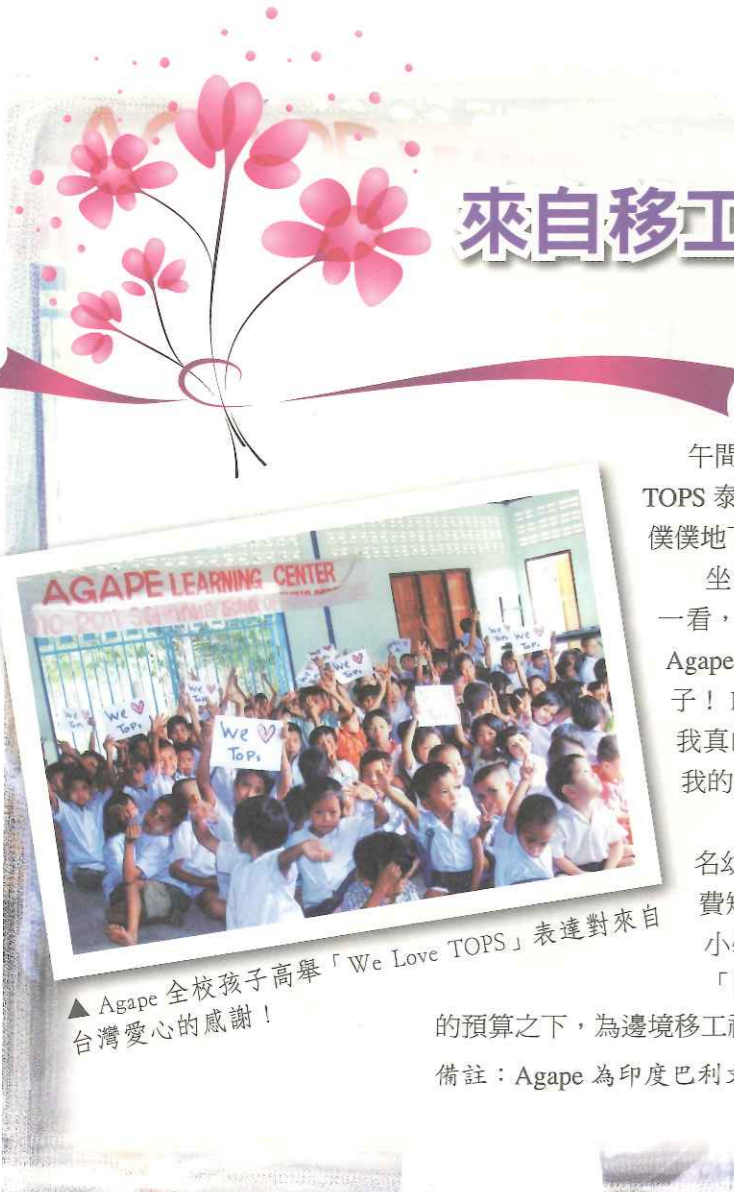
來自移工

午間
TOPS 泰
僕僕地
坐
一看，
Agape
子！
我真
我的

名
費
小
「

AGAPE LEARNING CENTER

We ♡ TOPs

▲ Agape 全校孩子高舉「We Love TOPS」表達對來自台灣愛心的感謝！

的預算之下，為邊境移工

備註：Agape 為印度巴利